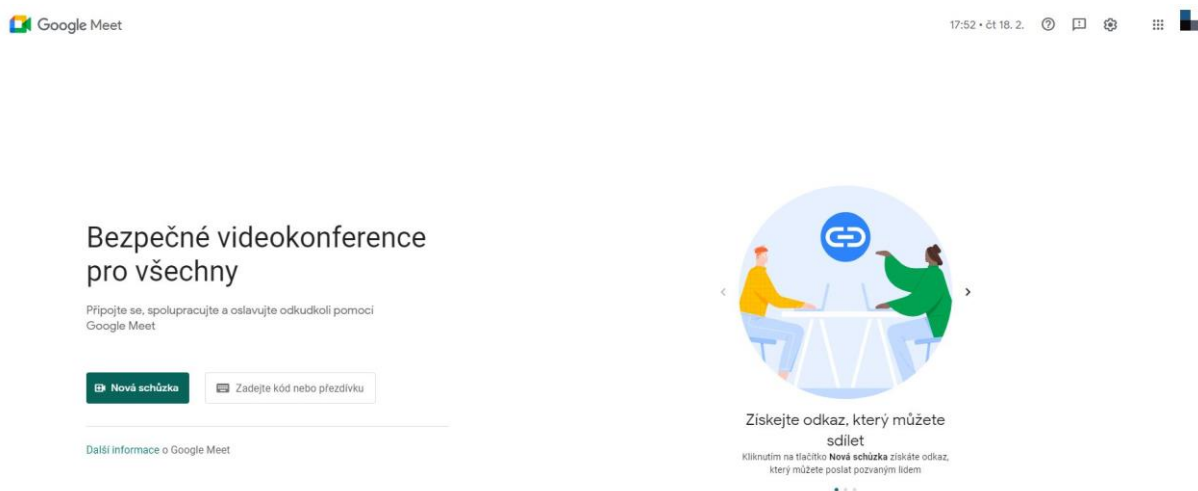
Google Meet

17:52 • čt 18. 2.

Bezpečné videokonference pro všechny

Připojte se, spolupracujte a oslavujte odkudkoli pomocí Google Meet

Nová schůzka

Zadejte kód nebo přezdívku

Další informace o Google Meet

Získejte odkaz, který můžete sdílet

Kliknutím na tlačítko **Nová schůzka** získáte odkaz, který můžete poslat pozvaným lidem